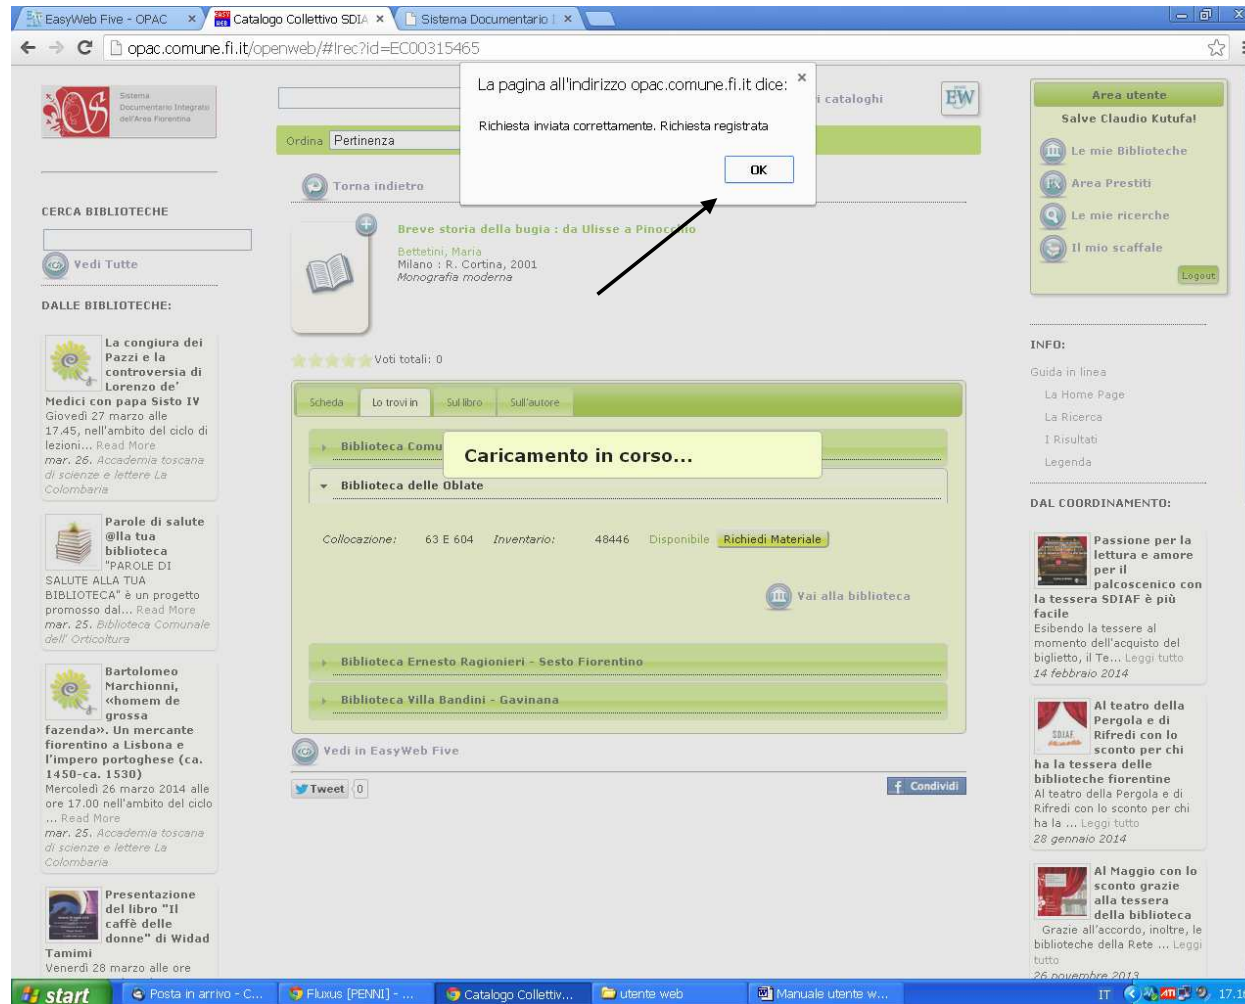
EasyWeb Five - OPAC ×
Catalogo Collettivo SDIA ×
Sistema Documentario I ×

opac.comune.fi.it/openweb/#lrec?id=EC00315465

Sistema Documentario Integrato dell'Area Fiorentina

La pagina all'indirizzo opac.comune.fi.it dice: ×

Richiesta inviata correttamente. Richiesta registrata

OK

i cataloghi

EW

Area utente
Salve Claudio Kutufa!
Le mie Biblioteche
Area Prestiti
Le mie ricerche
Il mio scaffale
Logout

Ordina Pertinenza

Torna indietro

CERCA BIBLIOTECHE

Vedi Tutte

DALLE BIBLIOTECHE:

La congiura dei Pazzi e la controversia di Lorenzo de' Medici con papa Sisto IV
Giovedì 27 marzo alle 17.45, nell'ambito del ciclo di lezioni... Read More
mar. 26. Accademia toscana di scienze e lettere La Colombaria

Parole di salute @lla tua biblioteca "PAROLE DI SALUTE ALLA TUA BIBLIOTECA" è un progetto promosso dal... Read More
mar. 25. Biblioteca Comunale dell' Orticoltura

Bartolomeo Marchionni, «homem de grossa fazenda». Un mercante fiorentino a Lisbona e l'impero portoghese (ca. 1450-ca. 1530)
Mercoledì 26 marzo 2014 alle ore 17.00 nell'ambito del ciclo ... Read More
mar. 25. Accademia toscana di scienze e lettere La Colombaria

Presentazione del libro "Il caffè delle donne" di Widad Tamimi
Venerdì 28 marzo alle ore

Breve storia della bugia : da Ulisse a Pinocchio
Bettetini, Maria
Milano : R. Cortina, 2001
Monografia moderna

Voti totali: 0

Scheda | Lo trovi in | Sul libro | Sull'autore

Biblioteca Comu
Caricamento in corso...
Biblioteca delle Oblate

Collocazione: 63 E 604 Inventario: 48446 Disponibile Richiedi Materiale

Vai alla biblioteca

Biblioteca Ernesto Ragionieri - Sesto Fiorentino
Biblioteca Villa Bandini - Gavinana

Vedi in EasyWeb Five

Tweet 0
Condividi

INFO:
Guida in linea
La Home Page
La Ricerca
I Risultati
Legenda

DAL COORDINAMENTO:

Passione per la lettura e amore per il palcoscenico con la tessera SDIAF è più facile
Esibendo la tessere al momento dell'acquisto del biglietto, il Te... Leggi tutto
14 febbraio 2014

Al teatro della Pergola e di Rifredi con lo sconto per chi ha la tessera delle biblioteche fiorentine
Al teatro della Pergola e di Rifredi con lo sconto per chi ha la ... Leggi tutto
28 gennaio 2014

Al Maggio con lo sconto grazie alla tessera della biblioteca
Grazie all'accordo, inoltre, le biblioteche della Rete ... Leggi tutto
26 novembre 2013

start
Posta in arrivo - C...
Fluxus [PENNI] - ...
Catalogo Collettiv...
utente web
Manuale utente w...
IT 17.1